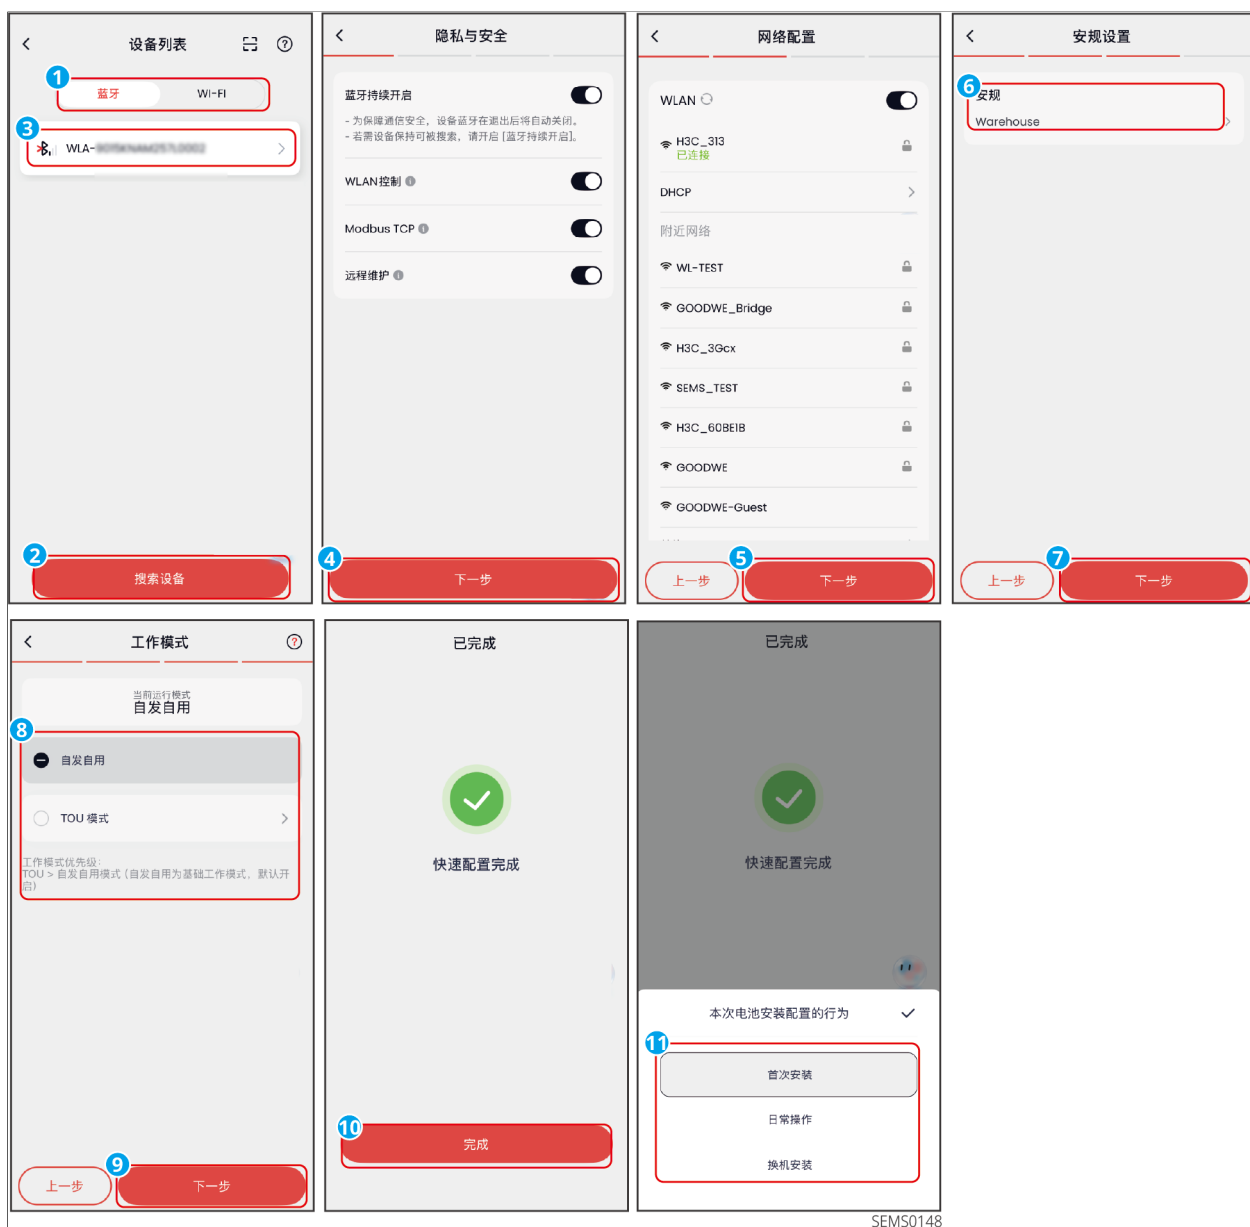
设备列表

1
蓝牙
WI-FI
3
WLA-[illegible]
2
搜索设备

隐私与安全
蓝牙持续开启
- 为保障通信安全，设备蓝牙在退出后将自动关闭。
- 若需设备保持可被搜索，请开启 [蓝牙持续开启]。
WLAN控制
Modbus TCP
远程维护
4
下一步

网络配置
WLAN
H3C_313
已连接
DHCP
附近网络
WL-TEST
GOODWE_Bridge
H3C_3Gcx
SEMS_TEST
H3C_60BEIB
GOODWE
GOODWE-Guest
上一步
5
下一步

安规设置
6
安规
Warehouse
上一步
7
下一步

工作模式
当前运行模式
自发自用
8
自发自用
TOU 模式
工作模式优先级:
TOU > 自发自用模式（自发自用为基础工作模式，默认开启）
上一步
9
下一步

已完成
快速配置完成
10
完成

已完成
快速配置完成
本次电池安装配置的行为
11
首次安装
日常操作
换机安装

SEMS0148